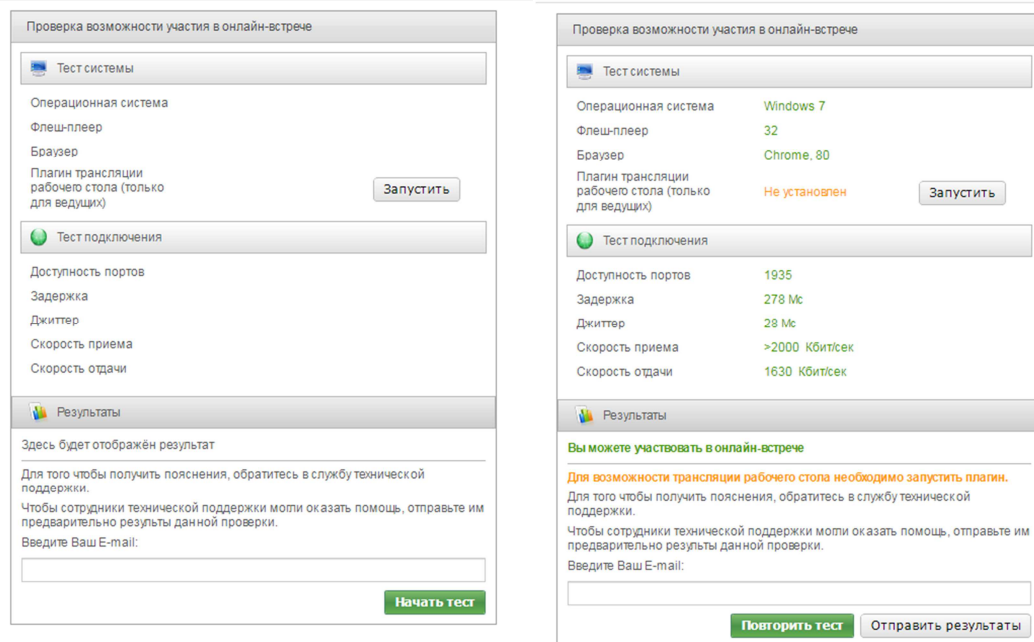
Проверка возможности участия в онлайн-встрече

Тест системы

Операционная система

Флеш-плеер

Браузер

Плагин трансляции рабочего стола (только для ведущих)

Запустить

Тест подключения

Доступность портов

Задержка

Джиттер

Скорость приема

Скорость отдачи

Результаты

Здесь будет отображён результат

Для того чтобы получить пояснения, обратитесь в службу технической поддержки.

Чтобы сотрудники технической поддержки могли оказать помощь, отправьте им предварительно результаты данной проверки.

Введите Ваш E-mail:

Начать тест

Проверка возможности участия в онлайн-встрече

Тест системы

| Операционная система | Windows 7 |
|---|---|
| Флеш-плеер | 32 |
| Браузер | Chrome, 80 |
| Плагин трансляции рабочего стола (только для ведущих) | Не установлен |

Запустить

Тест подключения

| Доступность портов | 1935 |
|---|---|
| Задержка | 278 Мс |
| Джиттер | 28 Мс |
| Скорость приема | >2000 Кбит/сек |
| Скорость отдачи | 1630 Кбит/сек |

Результаты

Вы можете участвовать в онлайн-встрече

Для возможности трансляции рабочего стола необходимо запустить плагин.

Для того чтобы получить пояснения, обратитесь в службу технической поддержки.

Чтобы сотрудники технической поддержки могли оказать помощь, отправьте им предварительно результаты данной проверки.

Введите Ваш E-mail:

Повторить тест

Отправить результаты